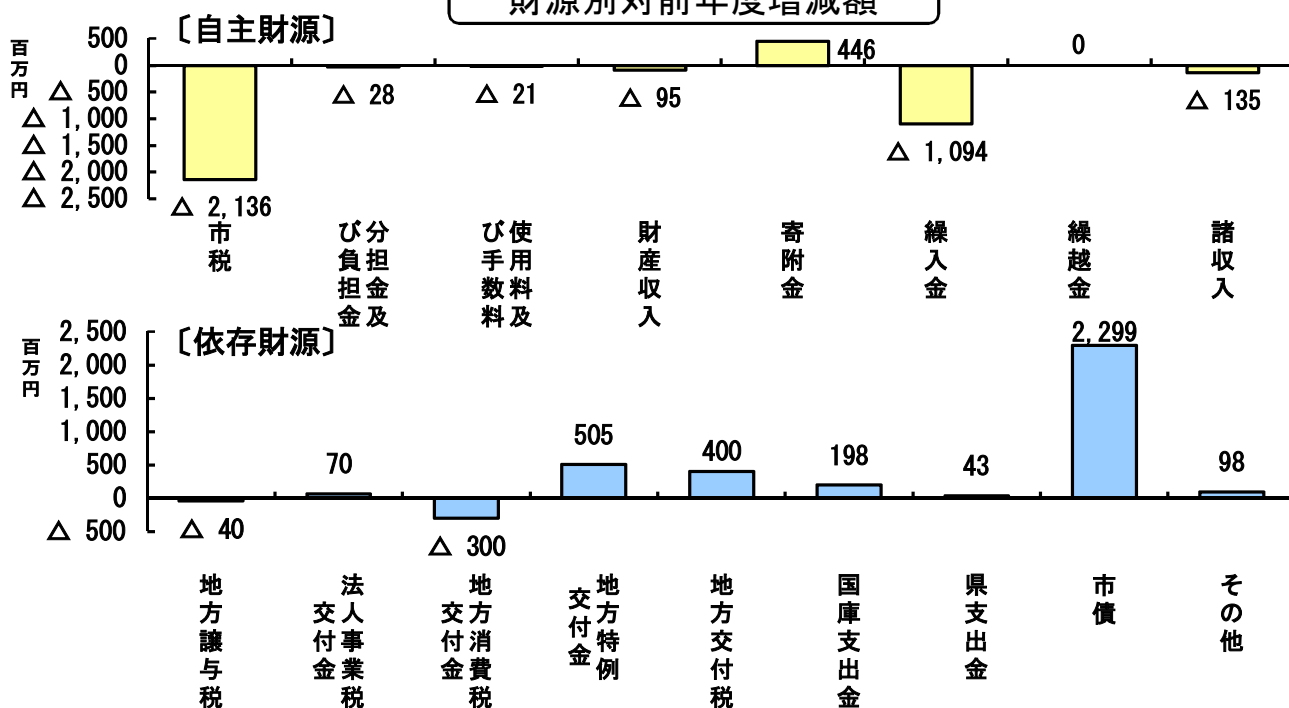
財源別対前年度増減額

〔自主財源〕

百万円

500
0
△ 500
△ 1,000
△ 1,500
△ 2,000
△ 2,500

△ 2,136
△ 28
△ 21
△ 95
446
△ 1,094
0
△ 135

市税
分担金及び負担金
使用料及び手数料
財産収入
寄附金
繰入金
繰越金
諸収入

〔依存財源〕

百万円

2,500
2,000
1,500
1,000
500
0
△ 500

△ 40
70
△ 300
505
400
198
43
2,299
98

地方譲与税
法人事業税交付金
地方消費税交付金
地方特例交付金
地方交付税
国庫支出金
県支出金
市債
その他